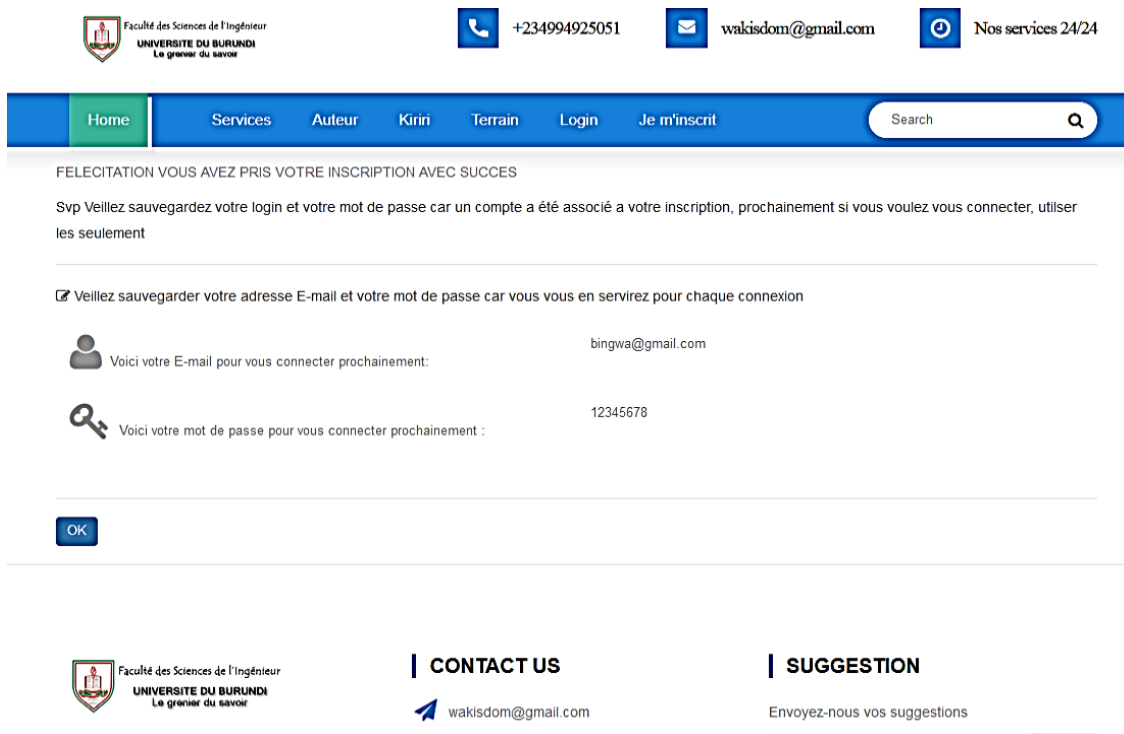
Faculté des Sciences de l'Ingénieur
UNIVERSITE DU BURUNDI
Le grenier du savoir

+234994925051

wakisdom@gmail.com

Nos services 24/24

Home Services Auteur Kiriri Terrain Login Je m'inscrit

Search

FELECITATION VOUS AVEZ PRIS VOTRE INSCRIPTION AVEC SUCCES

Svp Veillez sauvegardez votre login et votre mot de passe car un compte a été associé a votre inscription, prochainement si vous voulez vous connecter, utilser les seulement

Veillez sauvegarder votre adresse E-mail et votre mot de passe car vous vous en servirez pour chaque connexion

Voici votre E-mail pour vous connecter prochainement:

bingwa@gmail.com

Voici votre mot de passe pour vous connecter prochainement :

12345678

OK

Faculté des Sciences de l'Ingénieur
UNIVERSITE DU BURUNDI
Le grenier du savoir

CONTACT US

wakisdom@gmail.com

SUGGESTION

Envoyez-nous vos suggestions